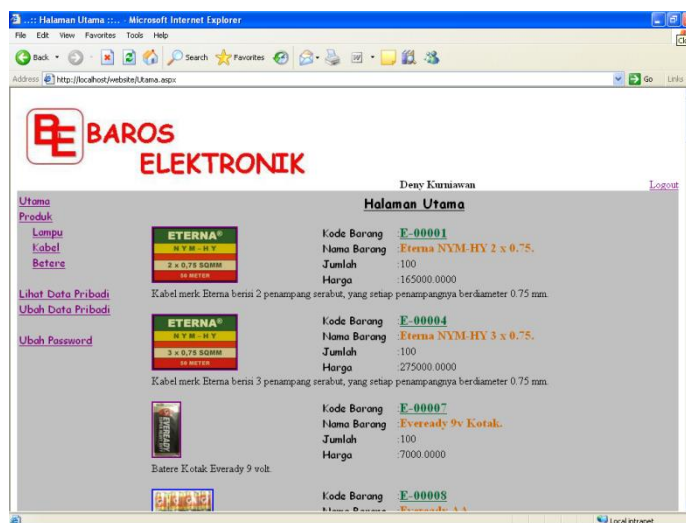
..:: Halaman Utama ::.. - Microsoft Internet Explorer

File Edit View Favorites Tools Help

Back Search Favorites

Address http://localhost/website/Utama.aspx Go Links

BE BAROS ELEKTRONIK

Deny Kurniawan Logout

Utama
Produk
Lampu
Kabel
Betere

Lihat Data Pribadi
Ubah Data Pribadi

Ubah Password

Halaman Utama

ETERNA® NYM-HY 2 x 0,75 SQMM 50 METER

Kode Barang :E-00001
Nama Barang :Eterna NYM-HY 2 x 0.75.
Jumlah :100
Harga :165000.0000

Kabel merk Eterna berisi 2 penampang serabut, yang setiap penampangnya berdiameter 0.75 mm.

ETERNA® NYM-HY 3 x 0,75 SQMM 50 METER

Kode Barang :E-00004
Nama Barang :Eterna NYM-HY 3 x 0.75.
Jumlah :100
Harga :275000.0000

Kabel merk Eterna berisi 3 penampang serabut, yang setiap penampangnya berdiameter 0.75 mm.

EVEREADY

Kode Barang :E-00007
Nama Barang :Eveready 9v Kotak.
Jumlah :100
Harga :7000.0000

Batere Kotak Eveready 9 volt.

Kode Barang :E-00008
Nama Barang :Eveready AA

Local intranet